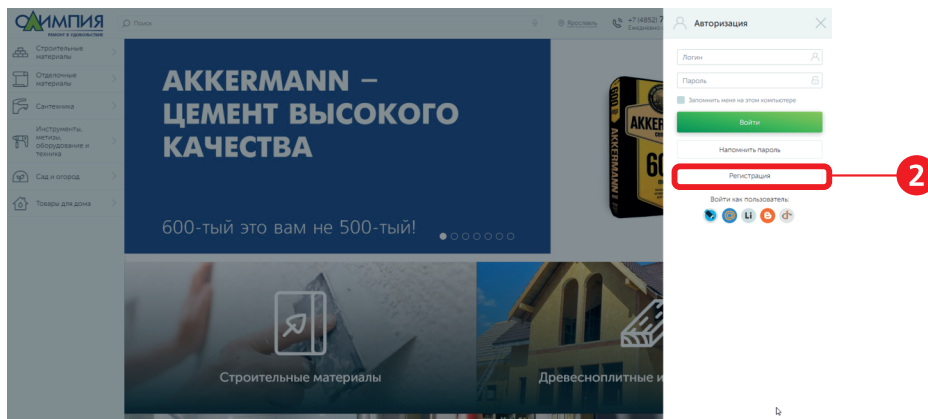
ОЛИМПИЯ
ремонт и строительство

Поиск

Ярославль

+7 (4852) 7
Ежедневно

Строительные материалы

Отделочные материалы

Сантехника

Инструменты, метизы, оборудование и техника

Сад и огород

Товары для дома

AKKERMANN – ЦЕМЕНТ ВЫСОКОГО КАЧЕСТВА

600-тый это вам не 500-тый!

AKKERMANN
60

Строительные материалы

Древесноплитные и

Авторизация

Логин

Пароль

Запомнить меня на этом компьютере

Войти

Напомнить пароль

Регистрация

2

Войти как пользователь:

Li